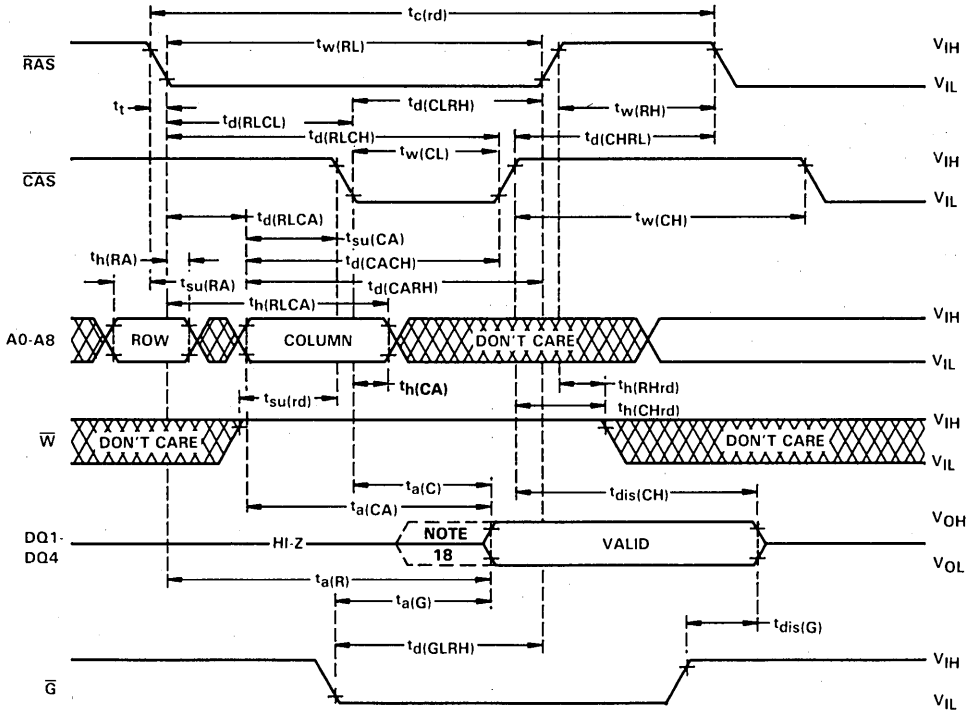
$t_{c(rd)}$

$\overline{RAS}$ $t_{w(RL)}$ $V_{IH}$ $V_{IL}$

$t_t$ $t_{d(CLRH)}$ $t_{w(RH)}$

$t_{d(RLCL)}$

$t_{d(RLCH)}$ $t_{d(CHRL)}$

$t_{w(CL)}$

$\overline{CAS}$ $V_{IH}$ $V_{IL}$

$t_{d(RLCA)}$ $t_{w(CH)}$

$t_{su(CA)}$

$t_{h(RA)}$ $t_{d(CACH)}$

$t_{su(RA)}$ $t_{d(CARH)}$

$t_{h(RLCA)}$

A0-A8 ROW COLUMN DON'T CARE $V_{IH}$ $V_{IL}$

$t_{h(CA)}$ $t_{h(RHrd)}$

$t_{su(rd)}$ $t_{h(CHrd)}$

$\overline{W}$ DON'T CARE DON'T CARE $V_{IH}$ $V_{IL}$

$t_{a(C)}$

$t_{a(CA)}$ $t_{dis(CH)}$

DQ1-DQ4 HI-Z NOTE 18 VALID $V_{OH}$ $V_{OL}$

$t_{a(R)}$

$t_{a(G)}$

$t_{dis(G)}$

$t_{d(GLRH)}$

$\overline{G}$ $V_{IH}$ $V_{IL}$